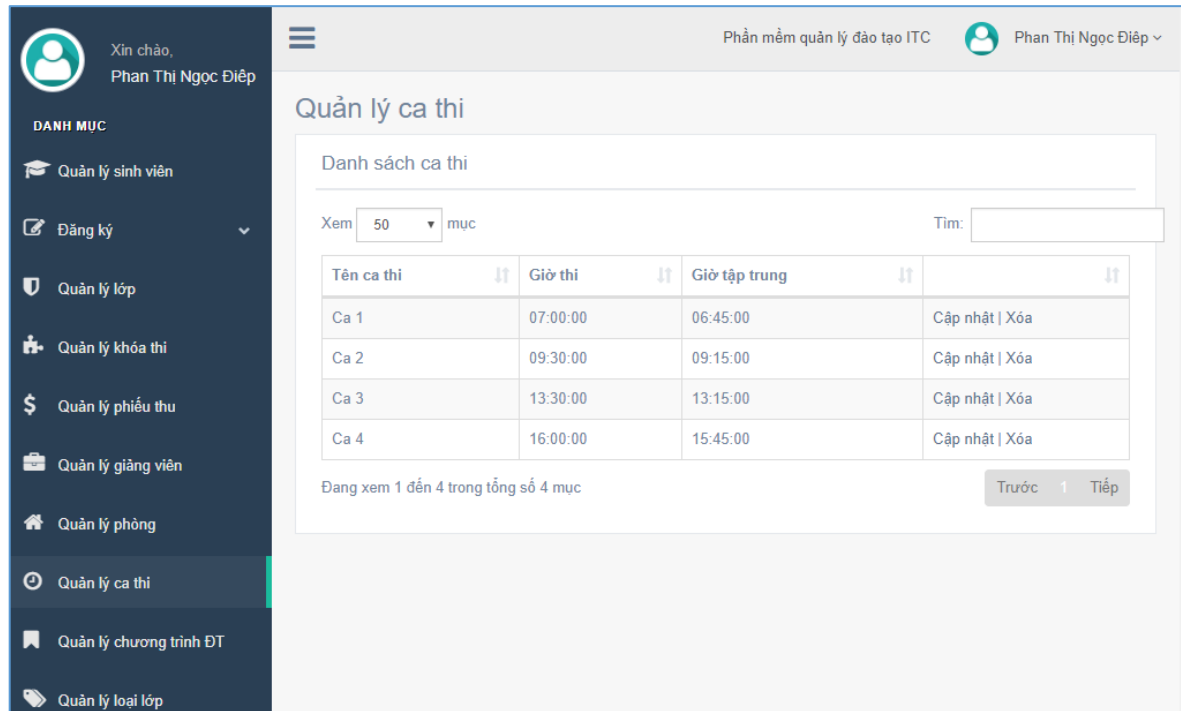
Xin chào,
Phan Thị Ngọc Điệp

DANH MỤC

Quản lý sinh viên

Đăng ký

Quản lý lớp

Quản lý khóa thi

Quản lý phiếu thu

Quản lý giảng viên

Quản lý phòng

Quản lý ca thi

Quản lý chương trình ĐT

Quản lý loại lớp

Phần mềm quản lý đào tạo ITC

Phan Thị Ngọc Điệp

Quản lý ca thi

Danh sách ca thi

Xem 50 mục

Tìm:

| Tên ca thi | Giờ thi | Giờ tập trung | |
|---|---|---|---|
| Ca 1 | 07:00:00 | 06:45:00 | Cập nhật \| Xóa |
| Ca 2 | 09:30:00 | 09:15:00 | Cập nhật \| Xóa |
| Ca 3 | 13:30:00 | 13:15:00 | Cập nhật \| Xóa |
| Ca 4 | 16:00:00 | 15:45:00 | Cập nhật \| Xóa |

Đang xem 1 đến 4 trong tổng số 4 mục

Trước 1 Tiếp